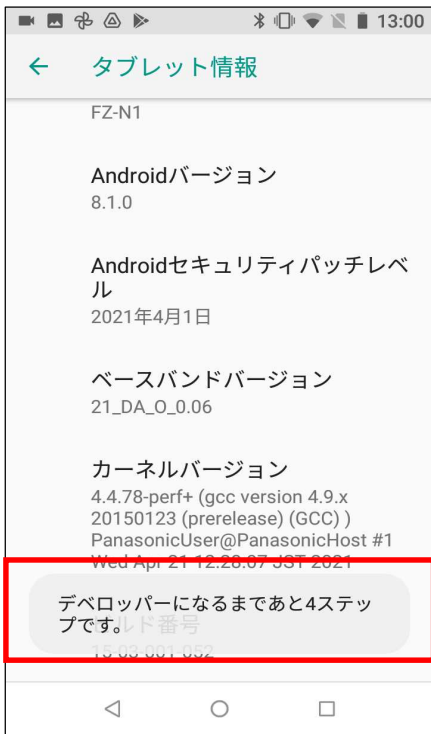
13:00

タブレット情報

FZ-N1

Androidバージョン
8.1.0

Androidセキュリティパッチレベル
2021年4月1日

ベースバンドバージョン
21_DA_O_0.06

カーネルバージョン
4.4.78-perf+ (gcc version 4.9.x 20150123 (prerelease) (GCC) )
PanasonicUser@PanasonicHost #1
Wed Apr 21 12:28:07 JST 2021

デベロッパーになるまであと4ステップです。

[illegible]ルド番号
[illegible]